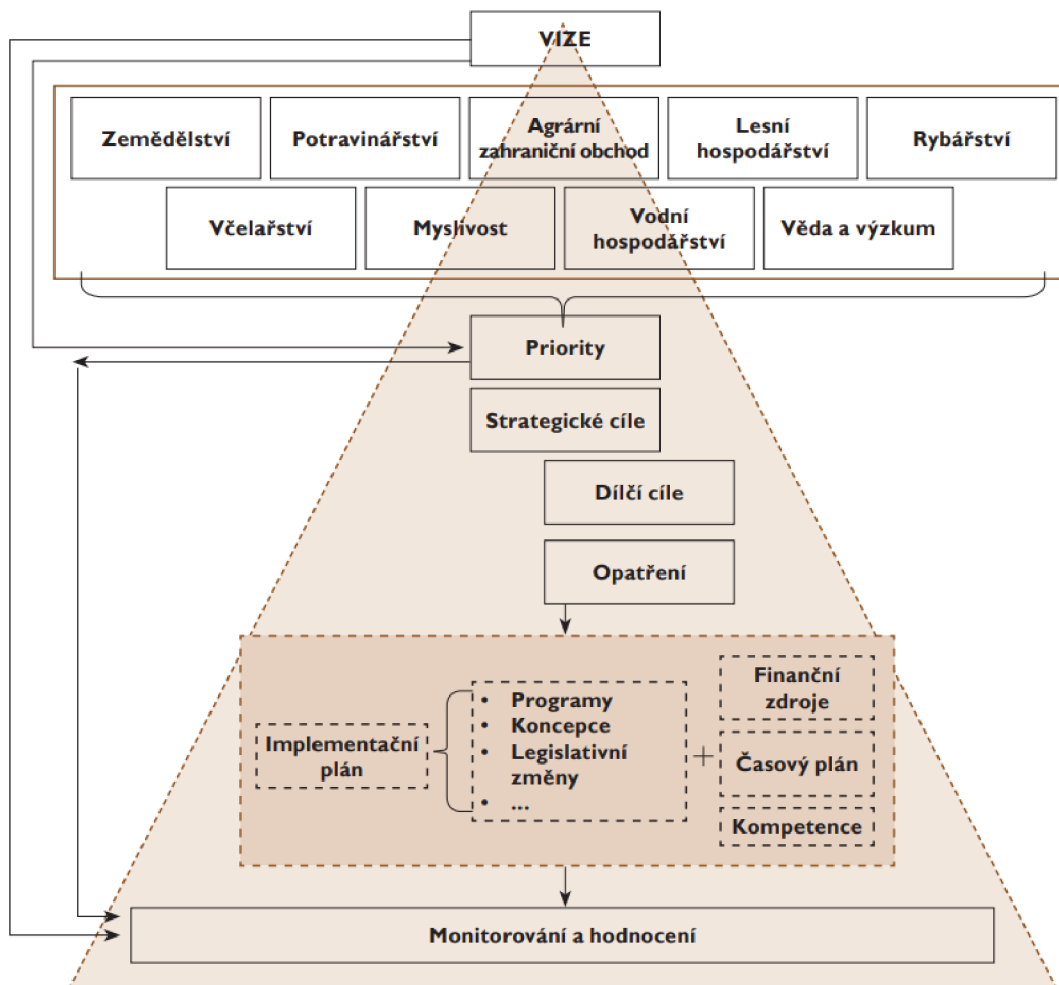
VIZE

Zemědělství

Potravinářství

Agrární zahraniční obchod

Lesní hospodářství

Rybářství

Včelařství

Myslivost

Vodní hospodářství

Věda a výzkum

Priority

Strategické cíle

Dílčí cíle

Opatření

Implementační plán

• Programy
• Koncepce
• Legislativní změny
• ...

+

Finanční zdroje

Časový plán

Kompetence

Monitorování a hodnocení